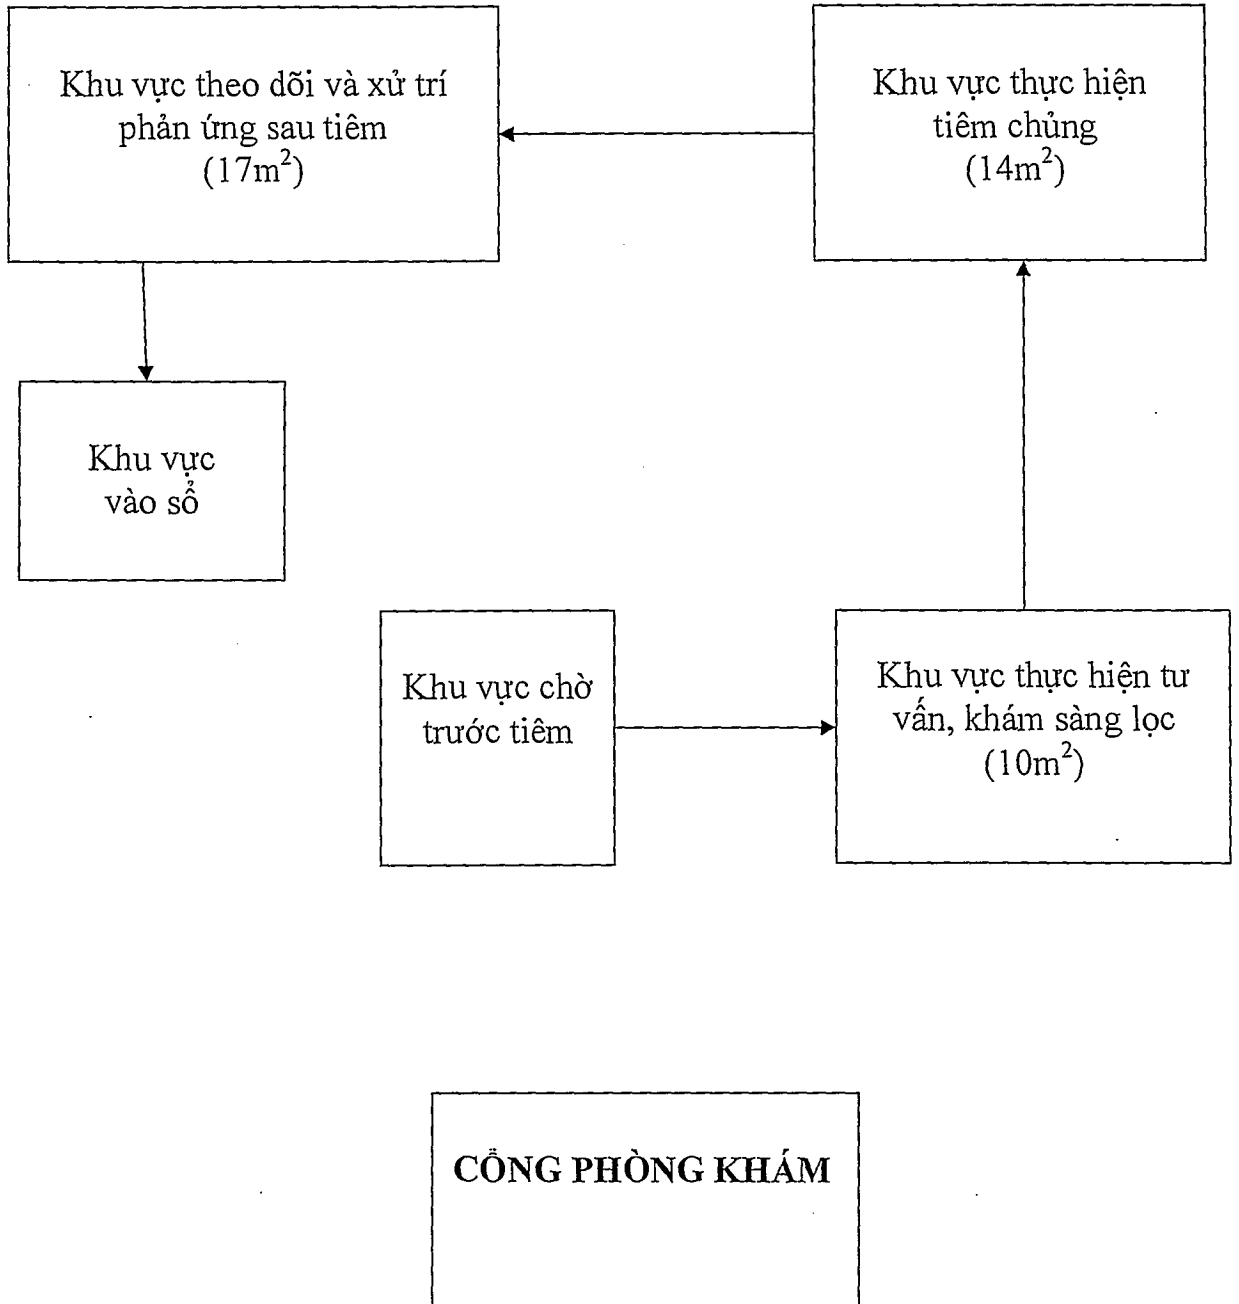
Khu vực theo dõi và xử trí phản ứng sau tiêm ($17m^2$)

Khu vực thực hiện tiêm chủng ($14m^2$)

Khu vực vào sổ

Khu vực chờ trước tiêm

Khu vực thực hiện tư vấn, khám sàng lọc ($10m^2$)

CỔNG PHÒNG KHÁM